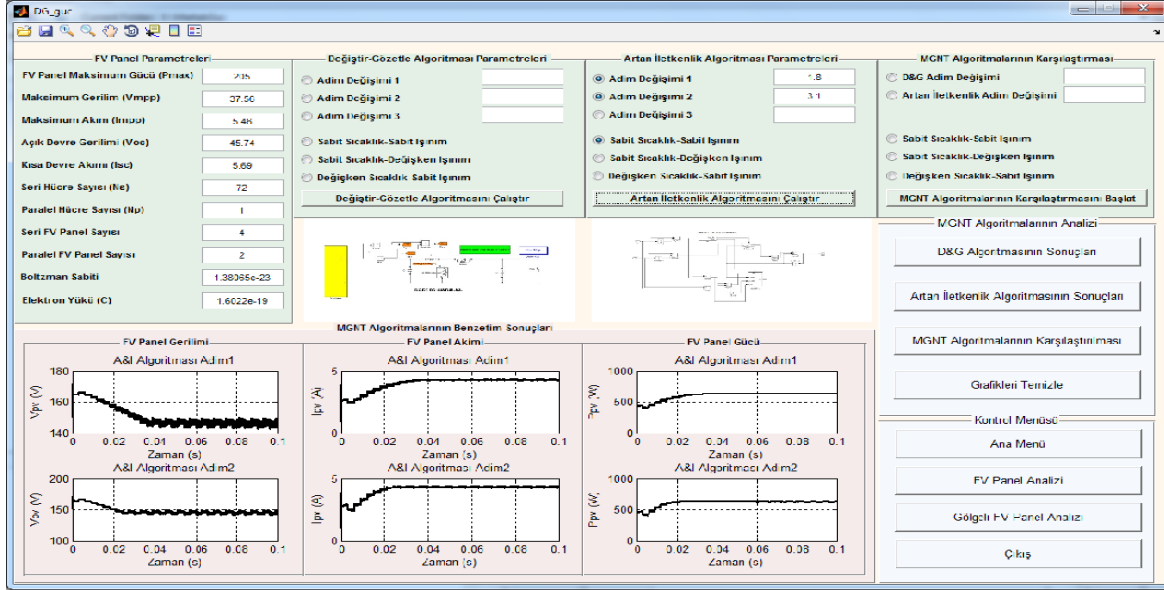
DG_gui

FV Panel Parametreleri

FV Panel Maksimum Gücü (Pmax) 235

Maksimum Gerilim (Vmpp) 37.50

Maksimum Akım (Impp) 5.48

Açık Devre Gerilimi (Voc) 45.74

Kısa Devre Akımı (Isc) 5.69

Seri Hücre Sayısı (Ns) 72

Paralel Hücre Sayısı (Np) 1

Seri FV Panel Sayısı 4

Paralel FV Panel Sayısı 2

Boltzman Sabiti 1.38066e-23

Elektron Yükü (C) 1.6022e-19

Değiştir-Gözetle Algoritması Parametreleri

Adım Değişimi 1

Adım Değişimi 2

Adım Değişimi 3

Sabit Sıcaklık-Sabit Işınım

Sabit Sıcaklık-Değişken Işınım

Değişken Sıcaklık Sabit Işınım

Değiştir-Gözetle Algoritmasını Çalıştır

Artan İletkenlik Algoritması Parametreleri

Adım Değişimi 1 1.8

Adım Değişimi 2 3.1

Adım Değişimi 3

Sabit Sıcaklık-Sabit Işınım

Sabit Sıcaklık-Değişken Işınım

Değişken Sıcaklık-Sabit Işınım

Artan İletkenlik Algoritmasını Çalıştır

MGNT Algoritmalarının Karşılaştırması

D&G Adım Değişimi

Artan İletkenlik Adım Değişimi

Sabit Sıcaklık-Sabit Işınım

Sabit Sıcaklık-Değişken Işınım

Değişken Sıcaklık-Sabit Işınım

MGNT Algoritmalarının Karşılaştırmasını Başlat

MGNT Algoritmalarının Analizi

D&G Algoritmasının Sonuçları

Artan İletkenlik Algoritmasının Sonuçları

MGNT Algoritmalarının Karşılaştırması

Grafikleri Temizle

Kontrol Menüsü

Ana Menü

FV Panel Analizi

Gölgeli FV Panel Analizi

Çıkış

MGNT Algoritmalarının Benzetim Sonuçları

FV Panel Gerilimi

A&I Algoritması Adım1

Vpv (V)

180 160 140

0 0.02 0.04 0.06 0.08 0.1

Zaman (s)

A&I Algoritması Adım2

Vpv (V)

200 150 100

0 0.02 0.04 0.06 0.08 0.1

Zaman (s)

FV Panel Akımı

A&I Algoritması Adım1

Ipv (A)

5 0

0 0.02 0.04 0.06 0.08 0.1

Zaman (s)

A&I Algoritması Adım2

Ipv (A)

5 0

0 0.02 0.04 0.06 0.08 0.1

Zaman (s)

FV Panel Gücü

A&I Algoritması Adım1

Ppv (W)

1000 500 0

0 0.02 0.04 0.06 0.08 0.1

Zaman (s)

A&I Algoritması Adım2

Ppv (W)

1000 500 0

0 0.02 0.04 0.06 0.08 0.1

Zaman (s)